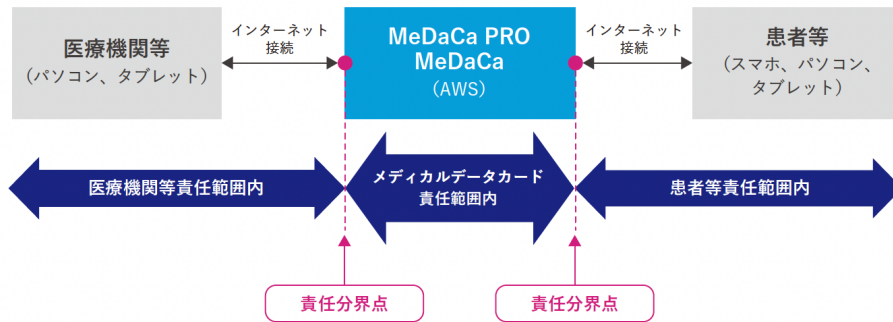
医療機関等
（パソコン、タブレット）

インターネット
接続

MeDaCa PRO
MeDaCa
（AWS）

インターネット
接続

患者等
（スマホ、パソコン、タブレット）

医療機関等責任範囲内

メディカルデータカード
責任範囲内

患者等責任範囲内

責任分界点

責任分界点